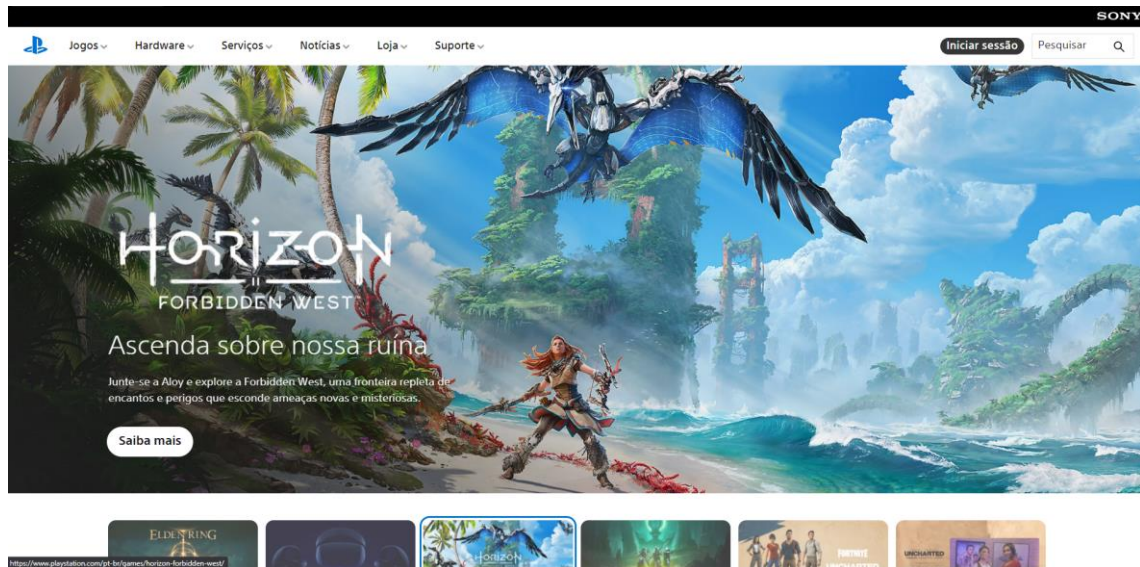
SONY

Jogos Hardware Serviços Notícias Loja Suporte

Iniciar sessão Pesquisar

HORIZON
FORBIDDEN WEST

Ascenda sobre nossa ruína

Junte-se a Aloy e explore a Forbidden West, uma fronteira repleta de encantos e perigos que esconde ameaças novas e misteriosas.

Saiba mais

ELDEN RING

HORIZON

FORTNITE

UNCHARTED

https://www.playstation.com/pt-br/games/horizon-forbidden-west/